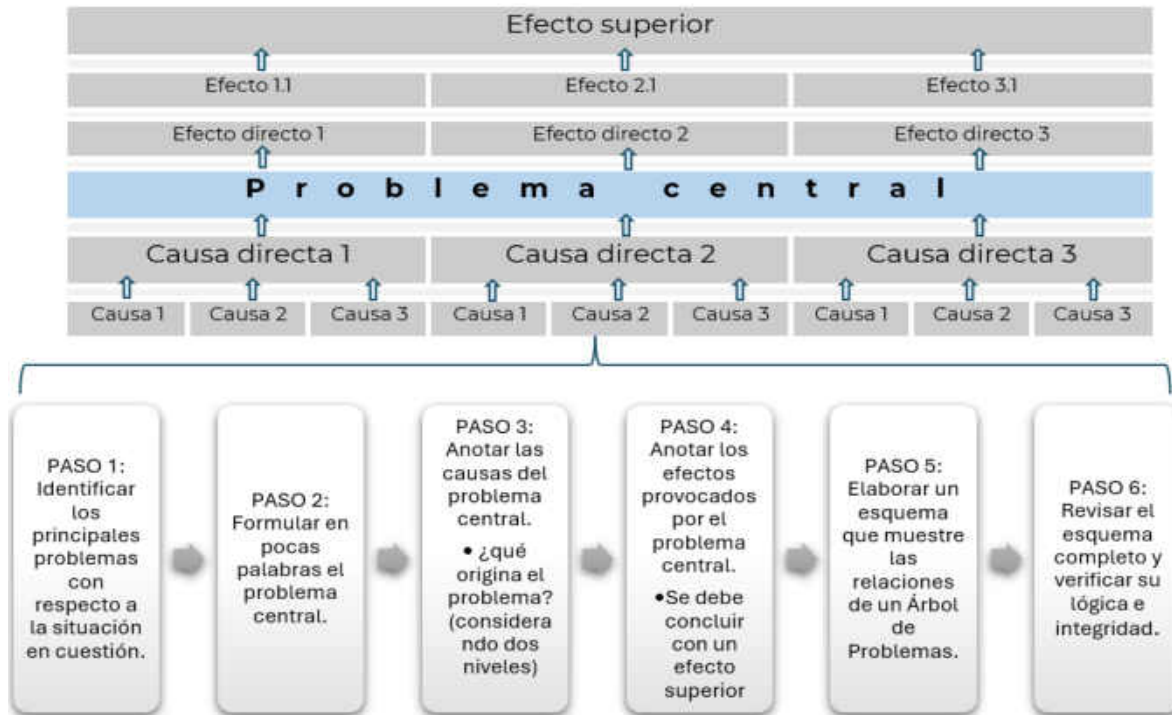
Efecto superior

Efecto 1.1

Efecto 2.1

Efecto 3.1

Efecto directo 1

Efecto directo 2

Efecto directo 3

P r o b l e m a c e n t r a l

Causa directa 1

Causa directa 2

Causa directa 3

| Causa 1 | Causa 2 | Causa 3 | Causa 1 | Causa 2 | Causa 3 | Causa 1 | Causa 2 | Causa 3 |
|---|---|---|---|---|---|---|---|---|

PASO 1: Identificar los principales problemas con respecto a la situación en cuestión.

PASO 2: Formular en pocas palabras el problema central.

PASO 3: Anotar las causas del problema central.
• ¿qué origina el problema? (considerando dos niveles)

PASO 4: Anotar los efectos provocados por el problema central.
•Se debe concluir con un efecto superior

PASO 5: Elaborar un esquema que muestre las relaciones de un Árbol de Problemas.

PASO 6: Revisar el esquema completo y verificar su lógica e integridad.